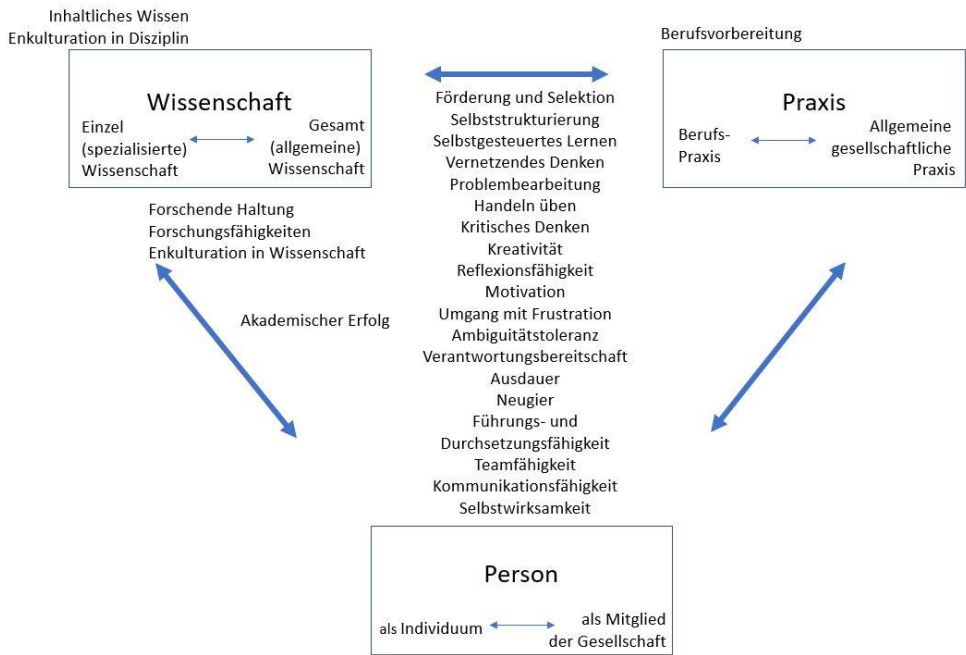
Inhaltliches Wissen
Enkulturation in Disziplin

Berufsvorbereitung

Wissenschaft
Einzel (spezialisierte) Wissenschaft
Gesamt (allgemeine) Wissenschaft

Förderung und Selektion
Selbststrukturierung
Selbstgesteuertes Lernen
Vernetzendes Denken
Problembearbeitung
Handeln üben
Kritisches Denken
Kreativität
Reflexionsfähigkeit
Motivation
Umgang mit Frustration
Ambiguitätstoleranz
Verantwortungsbereitschaft
Ausdauer
Neugier
Führungs- und Durchsetzungsfähigkeit
Teamfähigkeit
Kommunikationsfähigkeit
Selbstwirksamkeit

Praxis
Berufs-Praxis
Allgemeine gesellschaftliche Praxis

Forschende Haltung
Forschungsfähigkeiten
Enkulturation in Wissenschaft

Akademischer Erfolg

Person
als Individuum
als Mitglied der Gesellschaft